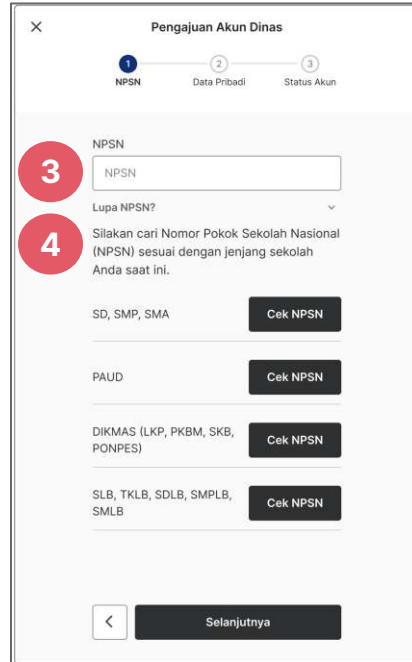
×
Pengajuan Akun Dinas

1 NPSN
2 Data Pribadi
3 Status Akun

NPSN
3
NPSN
Lupa NPSN?
4
Silakan cari Nomor Pokok Sekolah Nasional (NPSN) sesuai dengan jenjang sekolah Anda saat ini.

SD, SMP, SMA
Cek NPSN

PAUD
Cek NPSN

DIKMAS (LKP, PKBM, SKB, PONPES)
Cek NPSN

SLB, TKLB, SDLB, SMPLB, SMLB
Cek NPSN

<
Selanjutnya